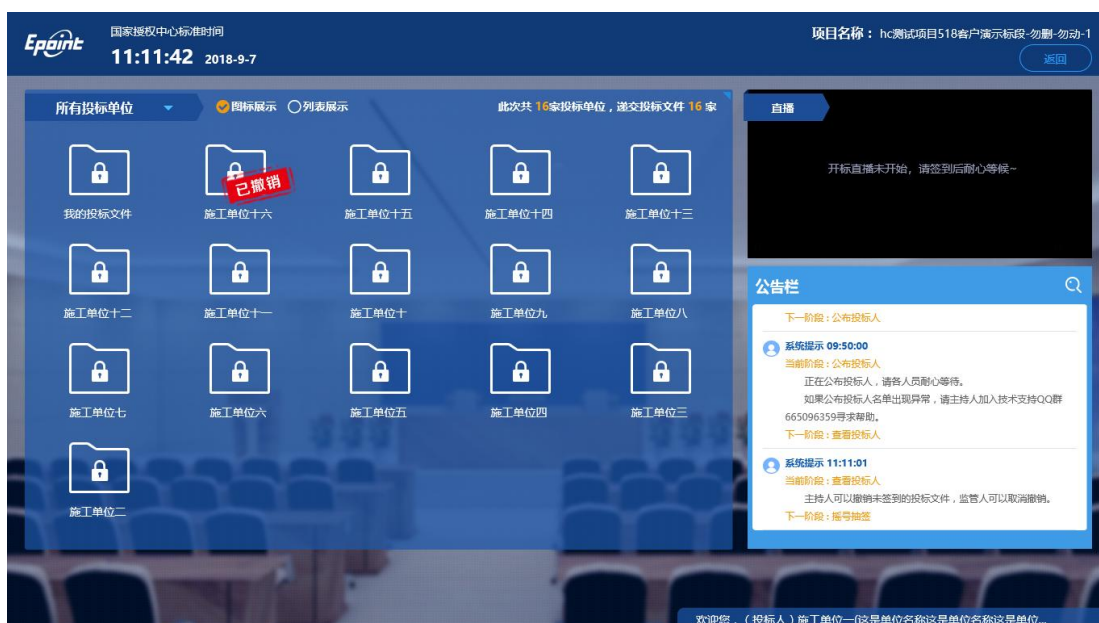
Epoint

国家授权中心标准时间

11:11:42 2018-9-7

项目名称： hc测试项目518客户演示标段-勿删-勿动-1

返回

所有投标单位

图标展示 列表展示

此次共 16家投标单位，递交投标文件 16 家

我的投标文件

已撤销

施工单位十六

施工单位十五

施工单位十四

施工单位十三

施工单位十二

施工单位十一

施工单位十

施工单位九

施工单位八

施工单位七

施工单位六

施工单位五

施工单位四

施工单位三

施工单位二

直播

开标直播未开始，请签到后耐心等候~

公告栏

下一阶段：公布投标人

系统提示 09:50:00

当前阶段：公布投标人

正在公布投标人，请各人员耐心等待。

如果公布投标人名单出现异常，请主持人加入技术支持QQ群665096359寻求帮助。

下一阶段：查看投标人

系统提示 11:11:01

当前阶段：查看投标人

主持人可以撤销未签到的投标文件，监管人可以取消撤销。

下一阶段：摇号抽签

欢迎您，（投标人）施工单位一(这是单位名称这是单位名称这是单位...